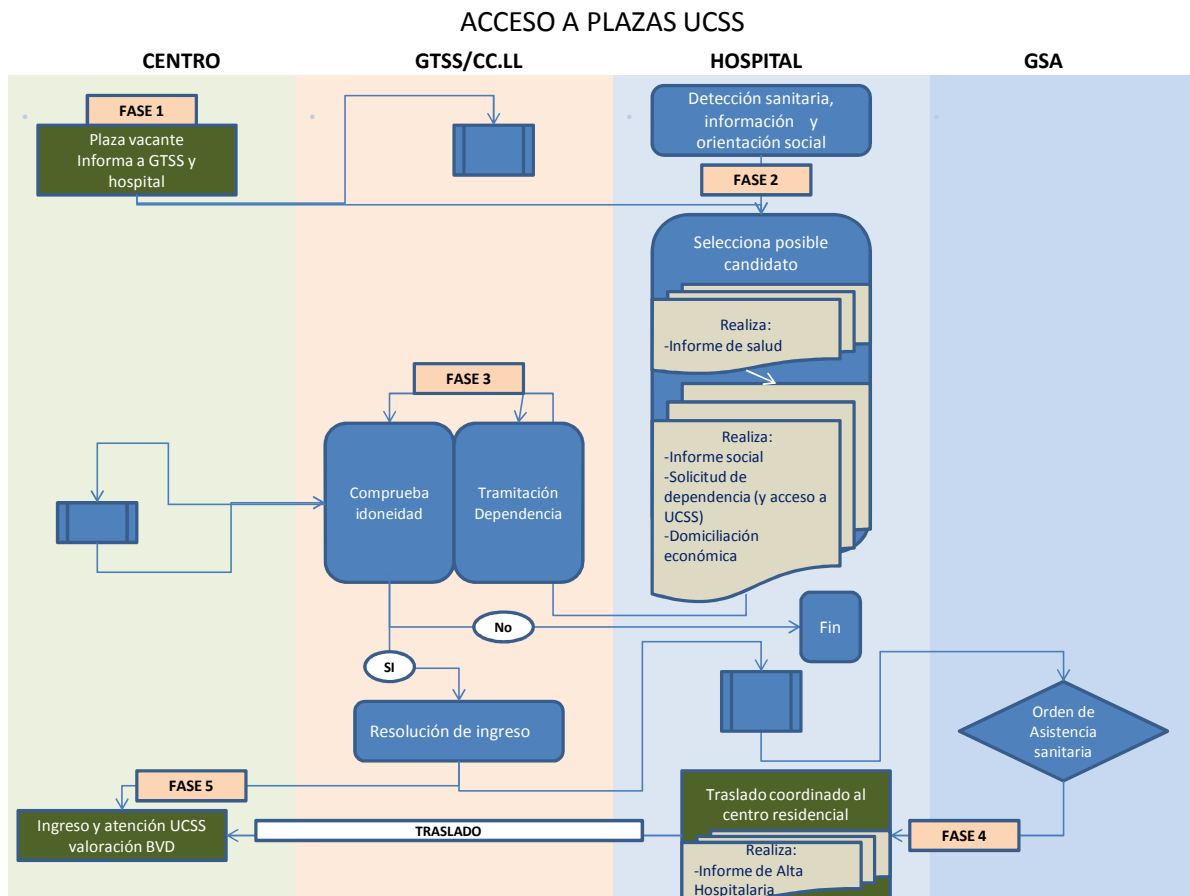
ACCESO A PLAZAS UCSS

CENTRO

GTSS/CC.LL

HOSPITAL

GSA

FASE 1

Plaza vacante
Informa a GTSS y hospital

Detección sanitaria, información y orientación social

FASE 2

Selecciona posible candidato

Realiza:
-Informe de salud

Realiza:
-Informe social
-Solicitud de dependencia (y acceso a UCSS)
-Domiciliación económica

FASE 3

Comprueba idoneidad

Tramitación Dependencia

No

Fin

SI

Resolución de ingreso

Orden de Asistencia sanitaria

FASE 5

Traslado coordinado al centro residencial

Realiza:
-Informe de Alta Hospitalaria

Ingreso y atención UCSS valoración BVD

TRASLADO

FASE 4